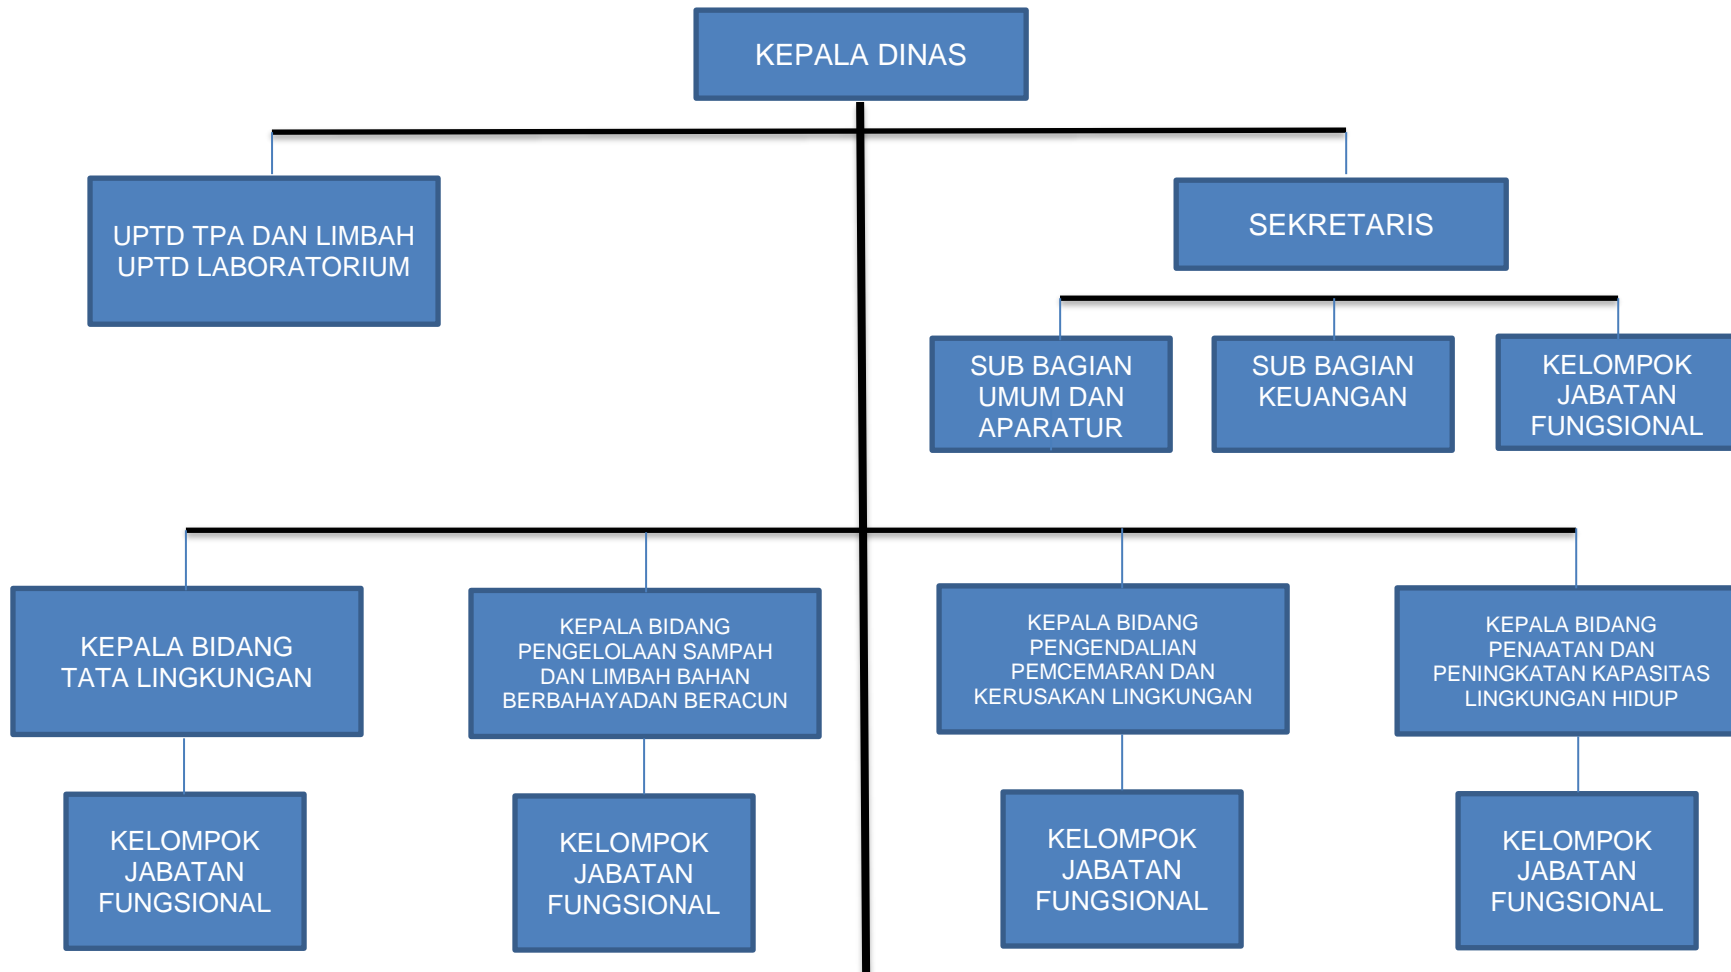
KEPALA DINAS

UPTD TPA DAN LIMBAH
UPTD LABORATORIUM

SEKRETARIS

SUB BAGIAN UMUM DAN APARATUR

SUB BAGIAN KEUANGAN

KELOMPOK JABATAN FUNGSIONAL

KEPALA BIDANG TATA LINGKUNGAN

KEPALA BIDANG PENGELOLAAN SAMPAH DAN LIMBAH BAHAN BERBAHAYADAN BERACUN

KEPALA BIDANG PENGENDALIAN PEMCEMARAN DAN KERUSAKAN LINGKUNGAN

KEPALA BIDANG PENAATAN DAN PENINGKATAN KAPASITAS LINGKUNGAN HIDUP

KELOMPOK JABATAN FUNGSIONAL

KELOMPOK JABATAN FUNGSIONAL

KELOMPOK JABATAN FUNGSIONAL

KELOMPOK JABATAN FUNGSIONAL